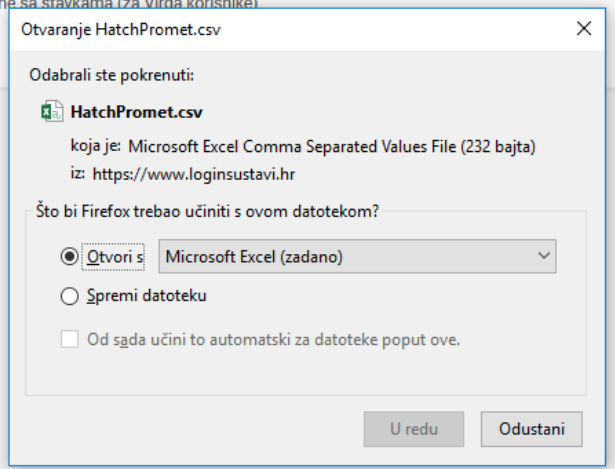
ne sa stavkama (za Virga korisnike)

Otvaranje HatchPromet.csv

Odabrali ste pokrenuti:

HatchPromet.csv

koja je: Microsoft Excel Comma Separated Values File (232 bajta)

iz: https://www.loginsustavi.hr

Što bi Firefox trebao učiniti s ovom datotekom?

Otvori s Microsoft Excel (zadano)

Spremi datoteku

Od sada učini to automatski za datoteke poput ove.

U redu

Odustani